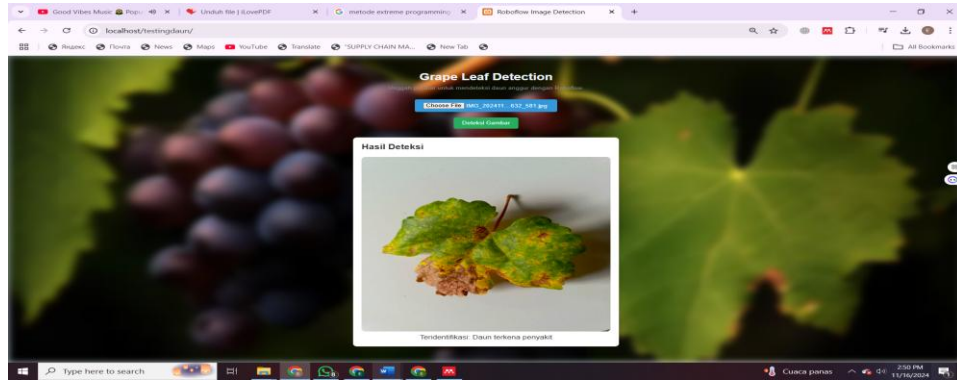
Good Vibes Music 🌻 Pop... × | Unduh file | iLovePDF × | G metode extreme programming × | Roboflow Image Detection × | +

localhost/testingdaun/

Яндекс | Почта | News | Maps | YouTube | Translate | "SUPPLY CHAIN MA... | New Tab | All Bookmarks

Grape Leaf Detection

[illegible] untuk mendeteksi daun anggur dengan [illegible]

Choose File IMG_20241_..._632_581.jpg

Deteksi Gambar

Hasil Deteksi

Teridentifikasi: Daun terkena penyakit

Type here to search

Cuaca panas

2:50 PM
11/16/2024